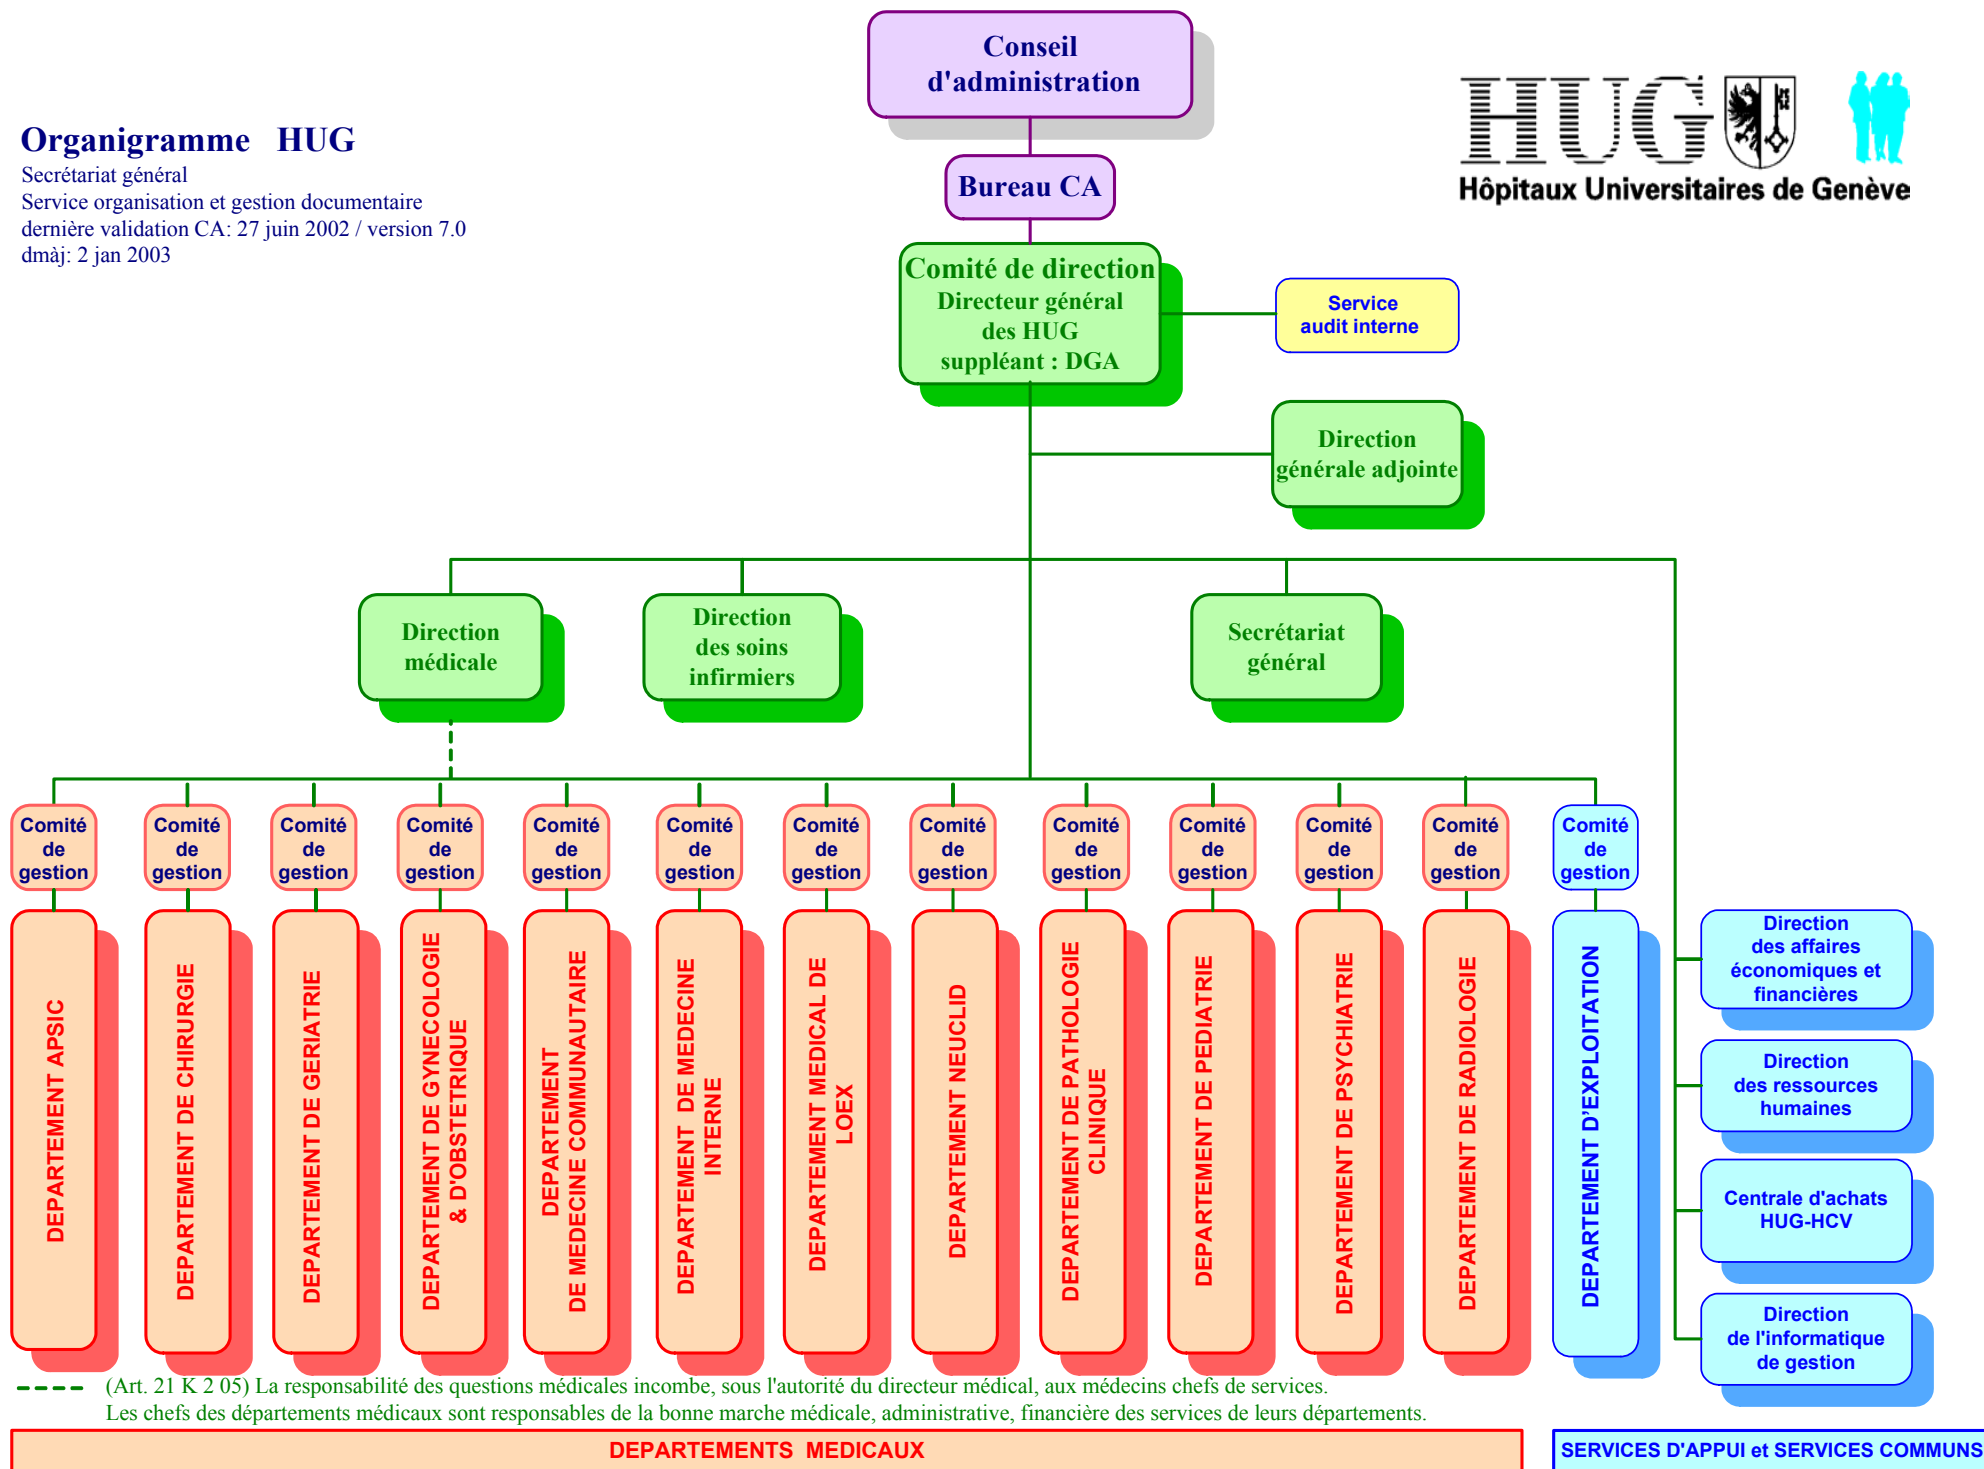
Organigramme HUG
Secrétariat général
Service organisation et gestion documentaire
dernière validation CA: 27 juin 2002 / version 7.0
dmàj: 2 jan 2003

HUG
Hôpitaux Universitaires de Genève

Conseil d'administration

Bureau CA

Comité de direction
Directeur général des HUG
suppléant : DGA

Service audit interne

Direction générale adjointe

Direction médicale

Direction des soins infirmiers

Secrétariat général

Comité de gestion
DEPARTEMENT APSIC

Comité de gestion
DEPARTEMENT DE CHIRURGIE

Comité de gestion
DEPARTEMENT DE GERIATRIE

Comité de gestion
DEPARTEMENT DE GYNECOLOGIE & D'OBSTETRIQUE

Comité de gestion
DEPARTEMENT DE MEDECINE COMMUNAUTAIRE

Comité de gestion
DEPARTEMENT DE MEDECINE INTERNE

Comité de gestion
DEPARTEMENT MEDICAL DE LOEX

Comité de gestion
DEPARTEMENT NEUCLID

Comité de gestion
DEPARTEMENT DE PATHOLOGIE CLINIQUE

Comité de gestion
DEPARTEMENT DE PEDIATRIE

Comité de gestion
DEPARTEMENT DE PSYCHIATRIE

Comité de gestion
DEPARTEMENT DE RADIOLOGIE

Comité de gestion
DEPARTEMENT D'EXPLOITATION

Direction des affaires économiques et financières

Direction des ressources humaines

Centrale d'achats HUG-HCV

Direction de l'informatique de gestion

(Art. 21 K 2 05) La responsabilité des questions médicales incombe, sous l'autorité du directeur médical, aux médecins chefs de services.
Les chefs des départements médicaux sont responsables de la bonne marche médicale, administrative, financière des services de leurs départements.

DEPARTEMENTS MEDICAUX

SERVICES D'APPUI et SERVICES COMMUNS